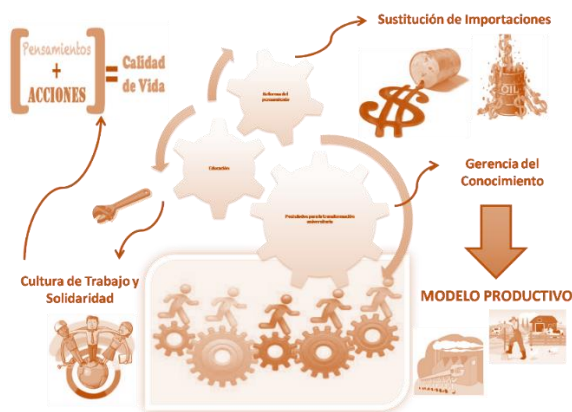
Pensamientos
+
ACCIONES
= Calidad de Vida

Sustitución de Importaciones

Reforma del pensamiento

OIL

Educación

Gerencia del Conocimiento

Postulados para la transformación universitaria

Cultura de Trabajo y Solidaridad

MODELO PRODUCTIVO